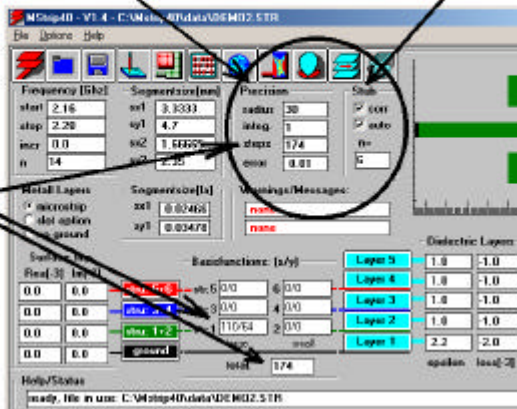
MStrip40 - V1.4 - C:\Mstrip40\data\DEMO2.STR

File Options Help

Frequency [Ghz]
start 2.16
stop 2.20
incr 0.0
n 14

Segmentsize[mm]
sx1 3.3333
sy1 4.7
sx2 1.56666
sy2 2.35

Precision
radius 30
integ. 1
steps 174
error 0.01

Stab
corr
auto
n=
6

Metall Layers
microstrip
slot option
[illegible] ground

Segmentsize[la]
sx1 0.02466
sy1 0.03478

Warnings/Messages:
none
none

Surface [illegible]
Real(-3) Im(-3)
0.0 0.0
0.0 0.0
0.0 0.0
0.0 0.0

Basisfunctions: (x/y)
str. 5 0/0 6 0/0
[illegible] 0/0 4 0/0
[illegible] 110/64 2 0/0
str. 1+2
ground
total 174
cvcll

Dielectric Layer
Layer 5 1.0 -1.0
Layer 4 1.0 -1.0
Layer 3 1.0 -1.0
Layer 2 1.0 -1.0
Layer 1 2.2 -2.0
epsilon losst(-3)

Help/Status
ready, file in use: C:\Mstrip40\data\DEMO2.STR